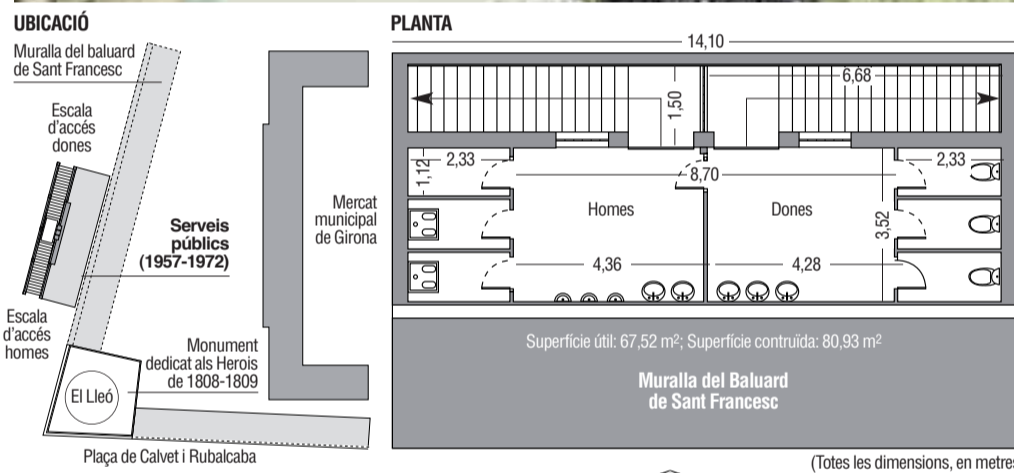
UBICACIÓ

Muralla del baluard de Sant Francesc

Escala d'accés dones

Serveis públics (1957-1972)

Escala d'accés homes

Mercat municipal de Girona

Monument dedicat als Herois de 1808-1809

El Lleó

Plaça de Calvet i Rubalcaba

PLANTA

14,10

6,68

1,50

1,12

2,33

8,70

2,33

Homes

Dones

3,52

4,36

4,28

Superfície útil: 67,52 m²; Superfície contruïda: 80,93 m²

Muralla del Baluard de Sant Francesc

(Totes les dimensions, en metre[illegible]